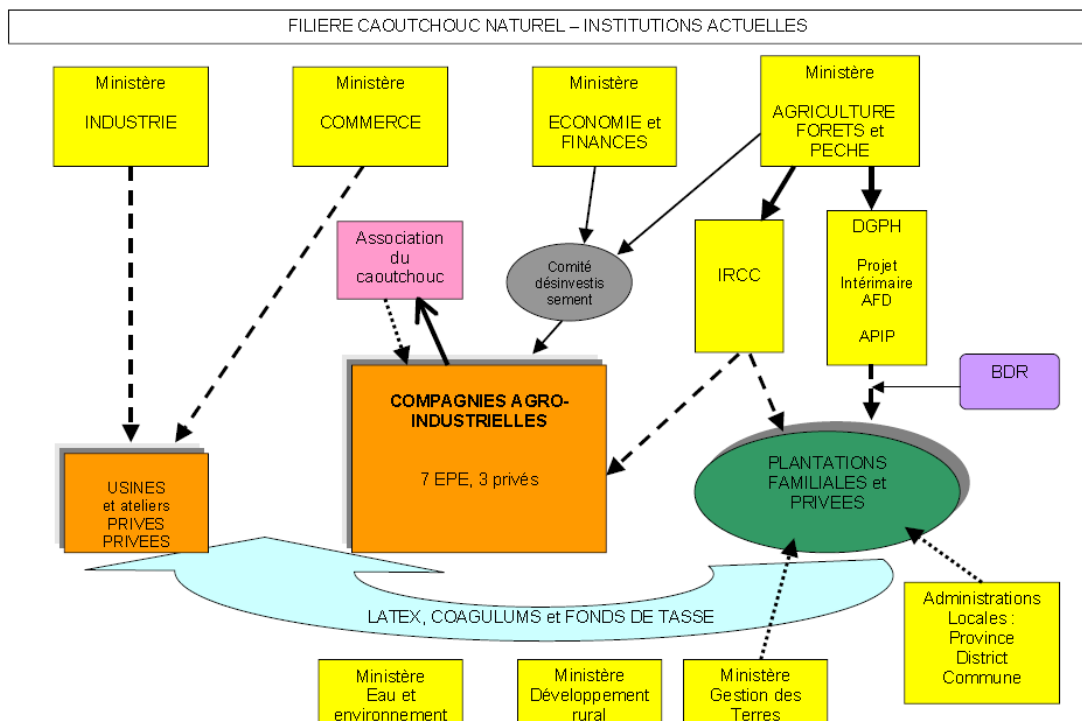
FILIERE CAOUTCHOUC NATUREL – INSTITUTIONS ACTUELLES

Ministère

INDUSTRIE

Ministère

COMMERCE

Ministère

ECONOMIE et FINANCES

Ministère

AGRICULTURE FORETS et PECHE

Association du caoutchouc

Comité désinvestissement

IRCC

DGPH

Projet Intérimaire AFD

APIP

BDR

COMPAGNIES AGRO-INDUSTRIELLES

7 EPE, 3 privés

USINES et ateliers PRIVES PRIVEES

PLANTATIONS FAMILIALES et PRIVEES

LATEX, COAGULUMS et FONDS DE TASSE

Administrations Locales : Province District Commune

Ministère Eau et environnement

Ministère Développement rural

Ministère Gestion des Terres